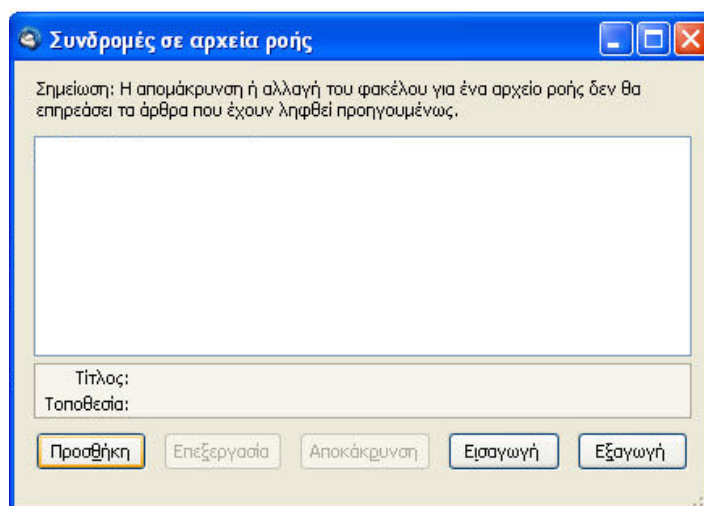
Συνδρομές σε αρχεία ροής

Σημείωση: Η απομάκρυνση ή αλλαγή του φακέλου για ένα αρχείο ροής δεν θα επηρεάσει τα άρθρα που έχουν ληφθεί προηγουμένως.

Τίτλος:
Τοποθεσία:

Προσθήκη
Επεξεργασία
Αποκάκρυνση
Εισαγωγή
Εξαγωγή